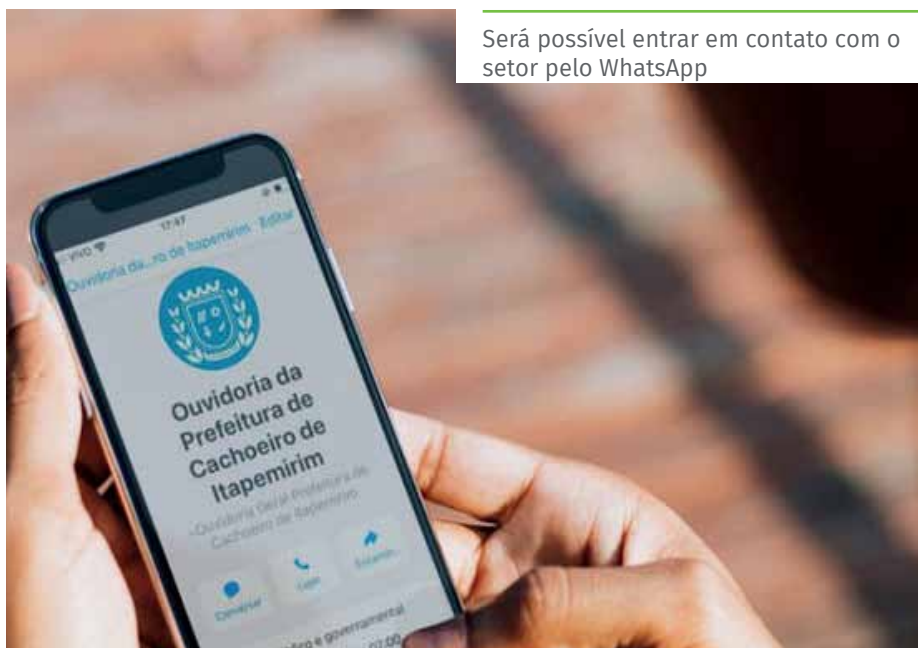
Será possível entrar em contato com o setor pelo WhatsApp

VIVO
17:47
Ouvidoria da...ro de Itapemirim
Editar

Ouvidoria da Prefeitura de Cachoeiro de Itapemirim

~Ouvidoria Geral Prefeitura de Cachoeiro de Itapemirim

Conversar
Ligar
Encaminh...

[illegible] e governamental
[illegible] 07:00